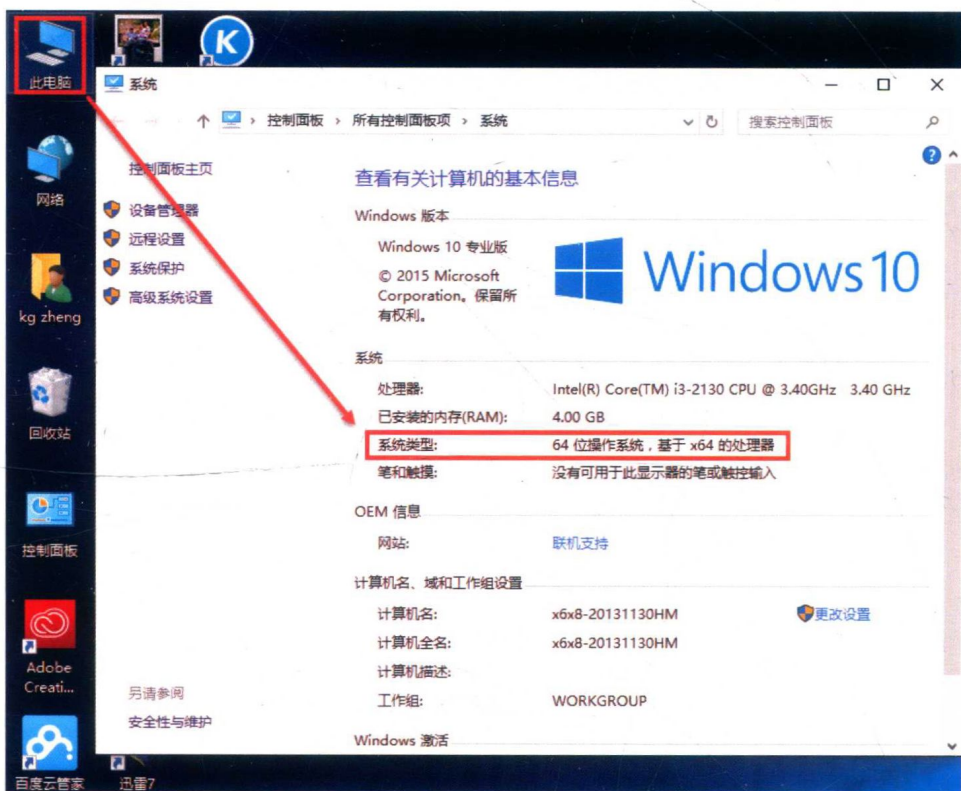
此电脑

系统

— □ ×

← → ↑ 控制面板 › 所有控制面板项 › 系统

搜索控制面板

控制面板主页

设备管理器

远程设置

系统保护

高级系统设置

查看有关计算机的基本信息

Windows 版本

Windows 10 专业版

© 2015 Microsoft Corporation。保留所有权利。

Windows 10

系统

处理器: Intel(R) Core(TM) i3-2130 CPU @ 3.40GHz 3.40 GHz

已安装的内存(RAM): 4.00 GB

系统类型: 64 位操作系统，基于 x64 的处理器

笔和触摸: 没有可用于此显示器的笔或触控输入

OEM 信息

网站: 联机支持

计算机名、域和工作组设置

计算机名: x6x8-20131130HM 更改设置

计算机全名: x6x8-20131130HM

计算机描述:

工作组: WORKGROUP

Windows 激活

另请参阅

安全性与维护

网络

kg zheng

回收站

控制面板

Adobe Creati...

百度云管家

迅雷7